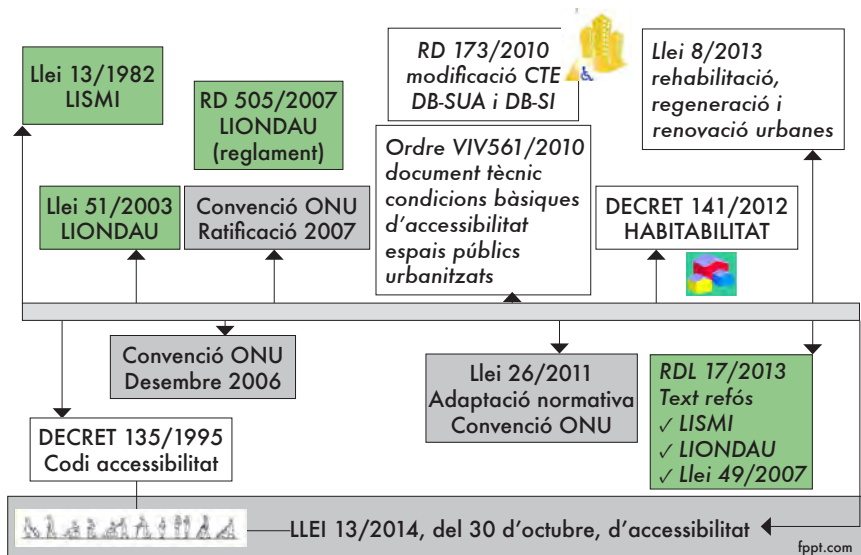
Llei 13/1982
LISMI

RD 505/2007
LIONDAU
(reglament)

RD 173/2010
modificació CTE
DB-SUA i DB-SI

Llei 8/2013
rehabilitació,
regeneració i
renovació urbanes

Ordre VIV561/2010
document tècnic
condicions bàsiques
d'accessibilitat
espais públics
urbanitzats

Llei 51/2003
LIONDAU

Convenció ONU
Ratificació 2007

DECRET 141/2012
HABITABILITAT

Convenció ONU
Desembre 2006

Llei 26/2011
Adaptació normativa
Convenció ONU

RDL 17/2013
Text refós
✓ LISMI
✓ LIONDAU
✓ Llei 49/2007

DECRET 135/1995
Codi accessibilitat

LLEI 13/2014, del 30 d'octubre, d'accessibilitat

fppt.com